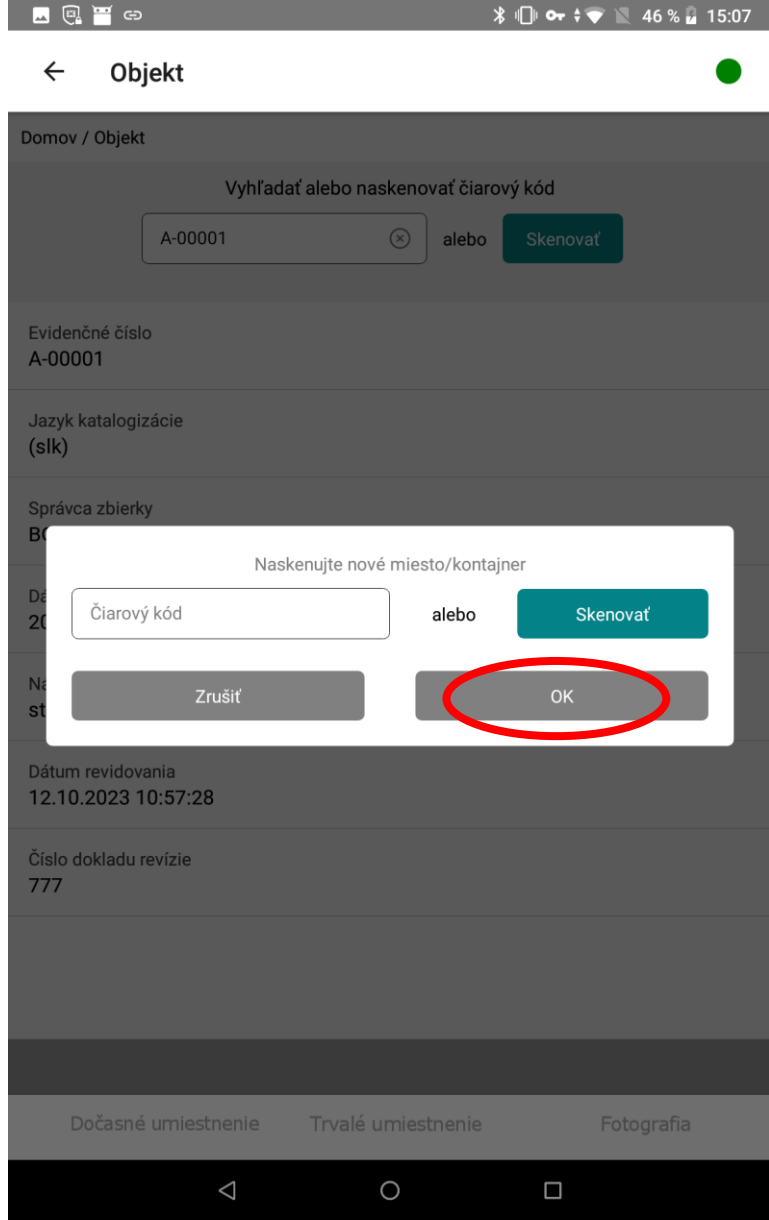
46 % 15:07

Objekt

Domov / Objekt

Vyhľadať alebo naskenovať čiarový kód

A-00001

alebo

Skenovať

Evidenčné číslo
A-00001

Jazyk katalogizácie
(slk)

Správca zbierky
BC

Da
20

Na
st

Naskenujte nové miesto/kontajner

Čiarový kód

alebo

Skenovať

Zrušiť

OK

Dátum revidovania
12.10.2023 10:57:28

Číslo dokladu revízie
777

Dočasné umiestnenie

Trvalé umiestnenie

Fotografia